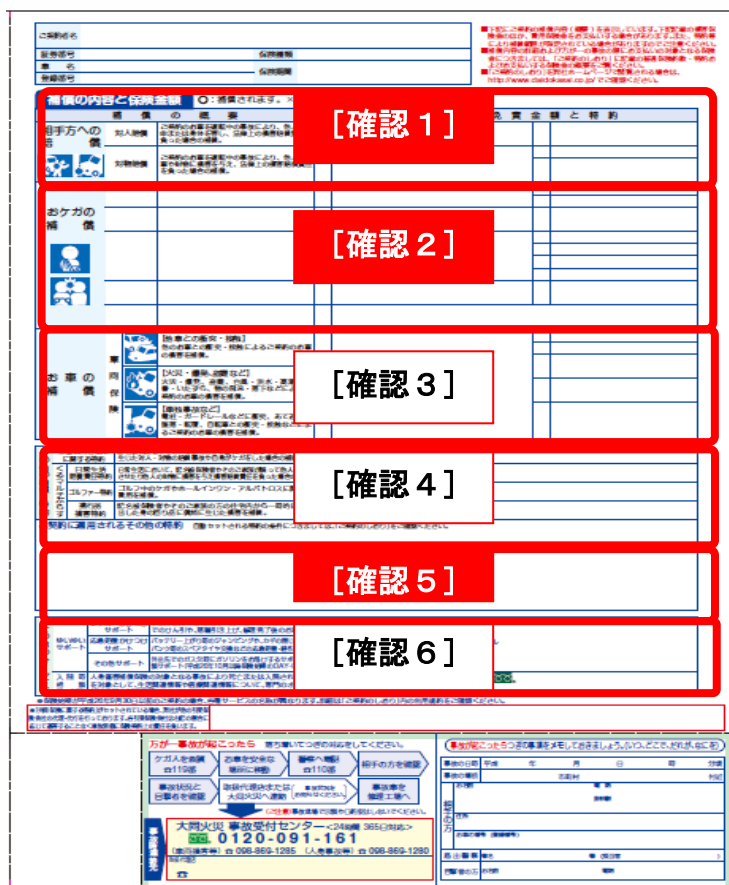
ご契約者名
証券番号
保険種類
車名
保険期間
登録番号

補償の内容と保険金額
○：補償されます。

補償の概要
相手方への補償
対人賠償
対物賠償

おケガの補償

お車の補償
車両保険

ご契約に適用されるその他の特約

［確認１］
［確認２］
［確認３］
［確認４］
［確認５］
［確認６］

万が一事故が起こったら
ケガ人を救護 ☎119番
お車を安全な場所に移動
警察へ届出 ☎110番
相手の方を確認
事故状況と目撃者を確認
当社代理店または大同火災へ連絡
事故車を修理工場へ
大同火災 事故受付センター
0120-091-161
事故発生の日時